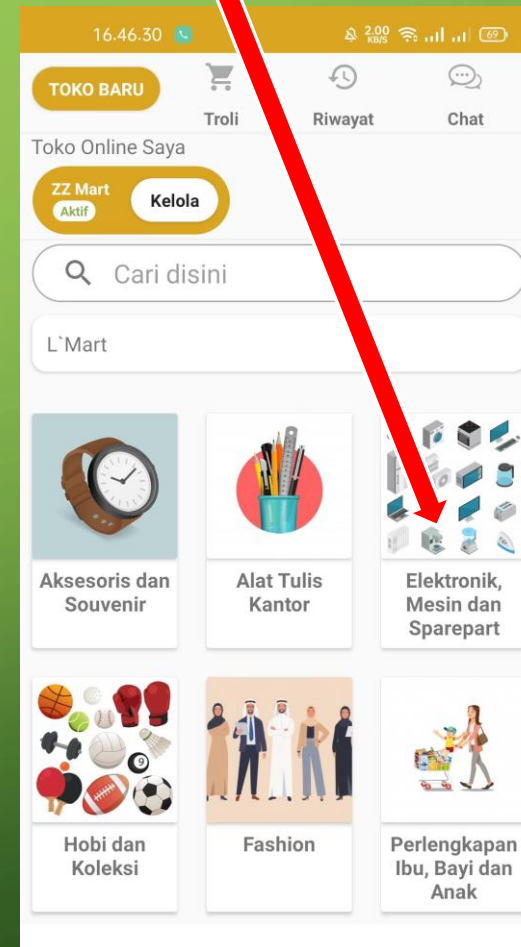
16.46.30

2,00 KB/S

69

TOKO BARU

Troli

Riwayat

Chat

Toko Online Saya

ZZ Mart
Aktif

Kelola

Cari disini

L`Mart

Aksesoris dan Souvenir

Alat Tulis Kantor

Elektronik, Mesin dan Sparepart

Hobi dan Koleksi

Fashion

Perlengkapan Ibu, Bayi dan Anak